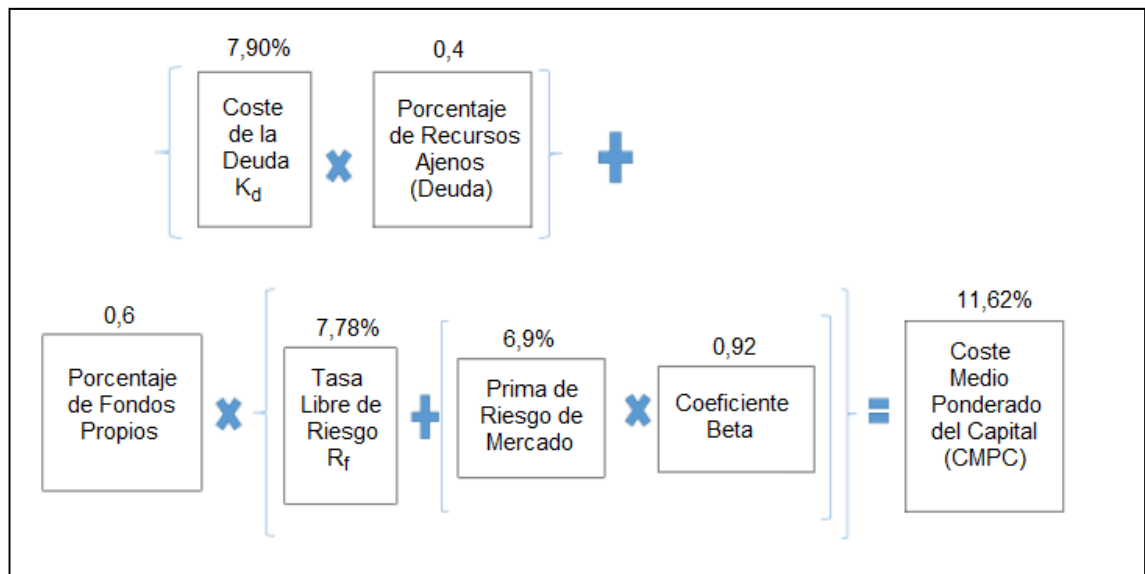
7,90%

Coste de la Deuda $K_d$

0,4

Porcentaje de Recursos Ajenos (Deuda)

0,6

Porcentaje de Fondos Propios

7,78%

Tasa Libre de Riesgo $R_f$

6,9%

Prima de Riesgo de Mercado

0,92

Coeficiente Beta

11,62%

Coste Medio Ponderado del Capital (CMPC)